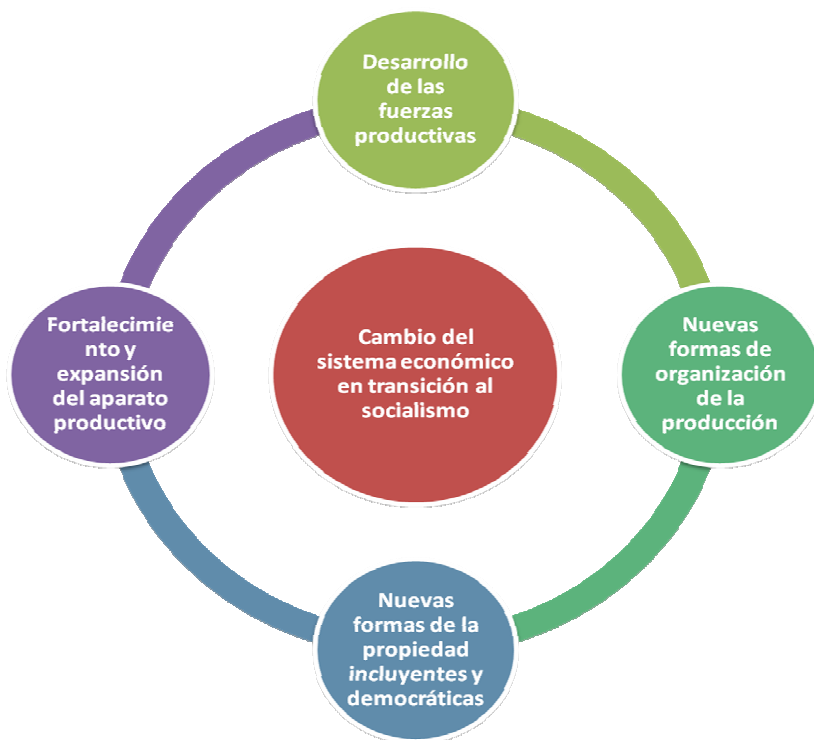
Desarrollo de las fuerzas productivas

Fortalecimiento y expansión del aparato productivo

Cambio del sistema económico en transición al socialismo

Nuevas formas de organización de la producción

Nuevas formas de la propiedad incluyentes y democráticas